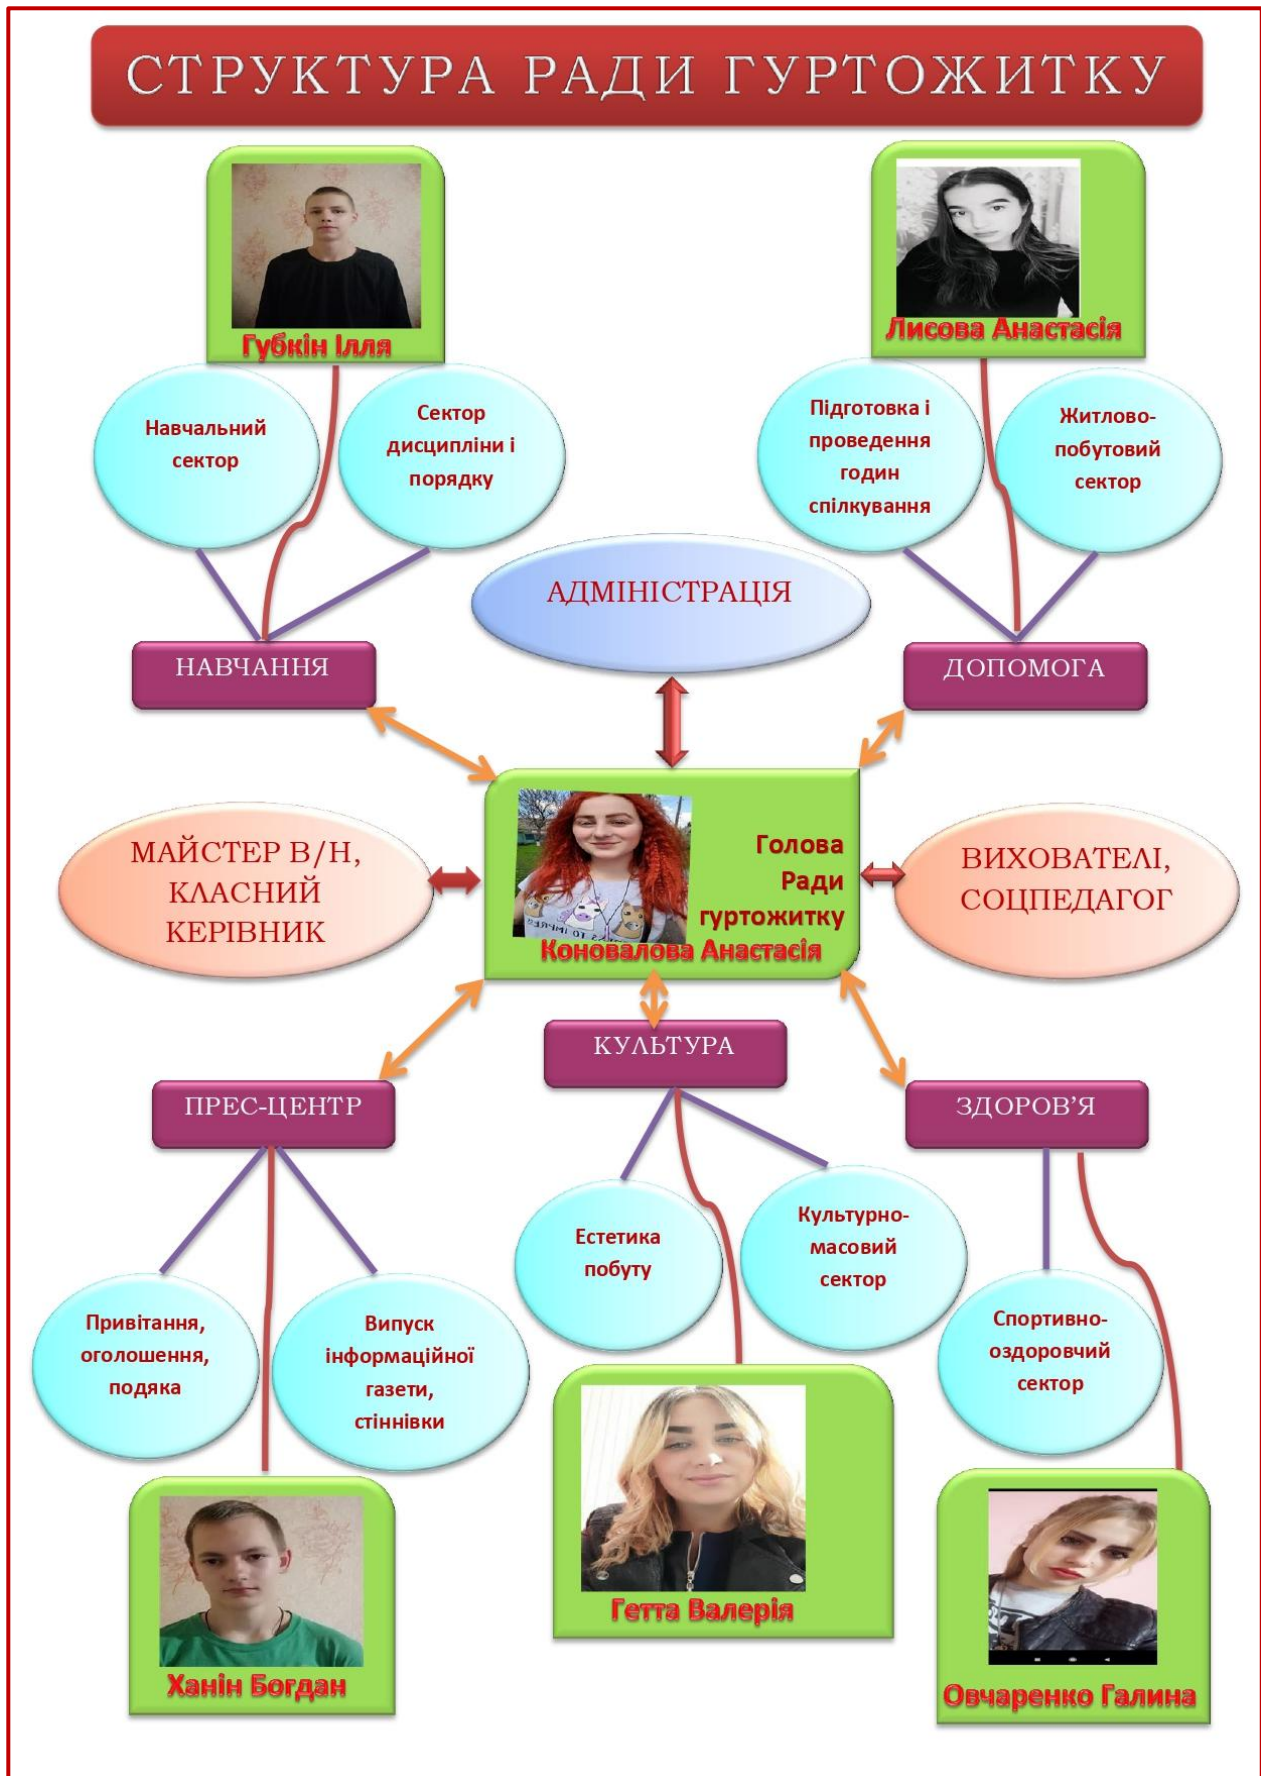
СТРУКТУРА РАДИ ГУРТОЖИТКУ

Губкін Ілля

Лисова Анастасія

Навчальний сектор

Сектор дисципліни і порядку

Підготовка і проведення годин спілкування

Житлово-побутовий сектор

АДМІНІСТРАЦІЯ

НАВЧАННЯ

ДОПОМОГА

МАЙСТЕР В/Н, КЛАСНИЙ КЕРІВНИК

Голова Ради гуртожитку
Коновалова Анастасія

ВИХОВАТЕЛІ, СОЦПЕДАГОГ

КУЛЬТУРА

ПРЕС-ЦЕНТР

ЗДОРОВ'Я

Естетика побуту

Культурно-масовий сектор

Спортивно-оздоровчий сектор

Привітання, оголошення, подяка

Випуск інформаційної газети, стінніки

Гетта Валерія

Ханін Богдан

Овчаренко Галина